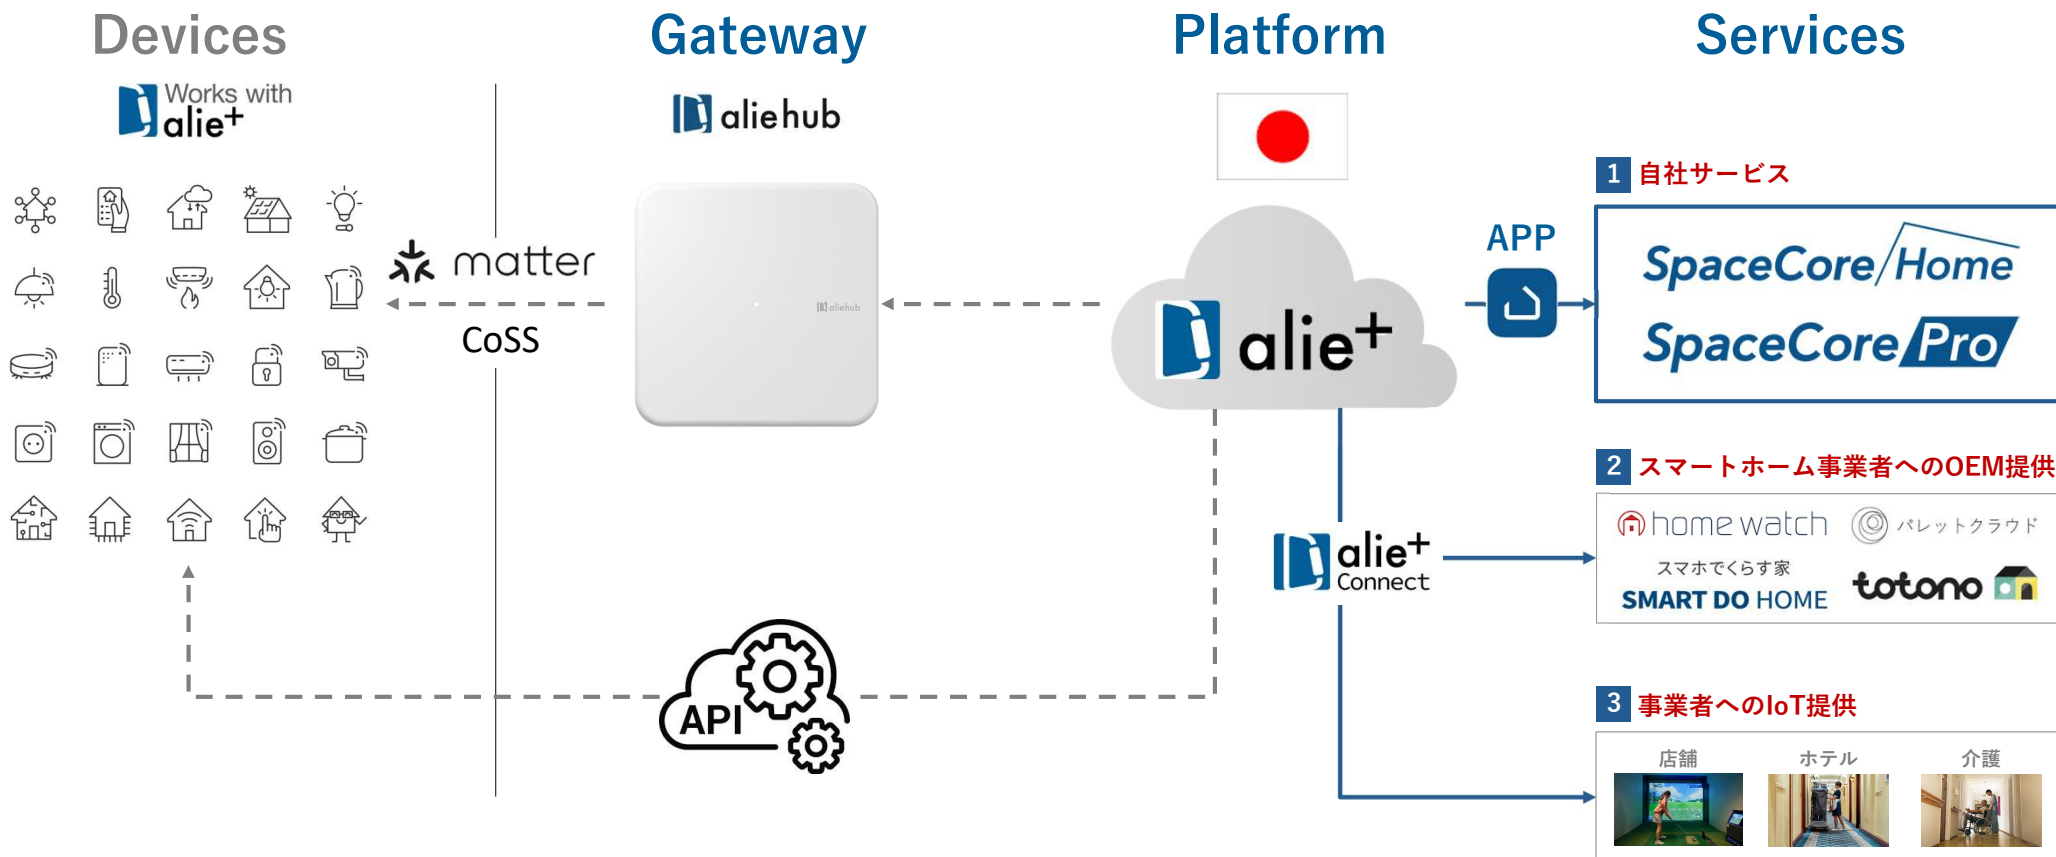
Devices

Works with alie+

Gateway

aliehub

Platform

Services

matter

CoSS

aliehub

alie+

APP

1 自社サービス

SpaceCore Home

SpaceCore Pro

2 スマートホーム事業者へのOEM提供

alie+ Connect

home watch

パレットクラウド

スマホでくらす家 SMART DO HOME

totono

API

3 事業者へのIoT提供

店舗

ホテル

介護